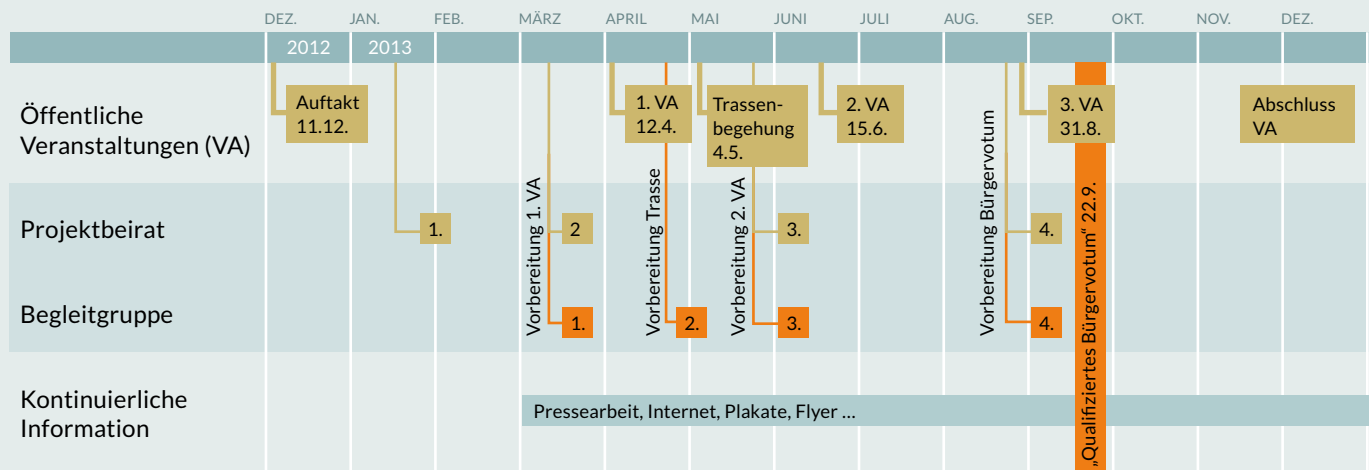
DEZ. JAN. FEB. MÄRZ APRIL MAI JUNI JULI AUG. SEP. OKT. NOV. DEZ.

2012 2013

Öffentliche Veranstaltungen (VA)

Auftakt 11.12.

1. VA 12.4.

Trassenbegehung 4.5.

2. VA 15.6.

3. VA 31.8.

Abschluss VA

Projektbeirat

1.

2

3.

4.

Begleitgruppe

1.

2.

3.

4.

Vorbereitung 1. VA

Vorbereitung Trasse

Vorbereitung 2. VA

Vorbereitung Bürgervotum

„Qualifiziertes Bürgervotum" 22.9.

Kontinuierliche Information

Pressearbeit, Internet, Plakate, Flyer ...